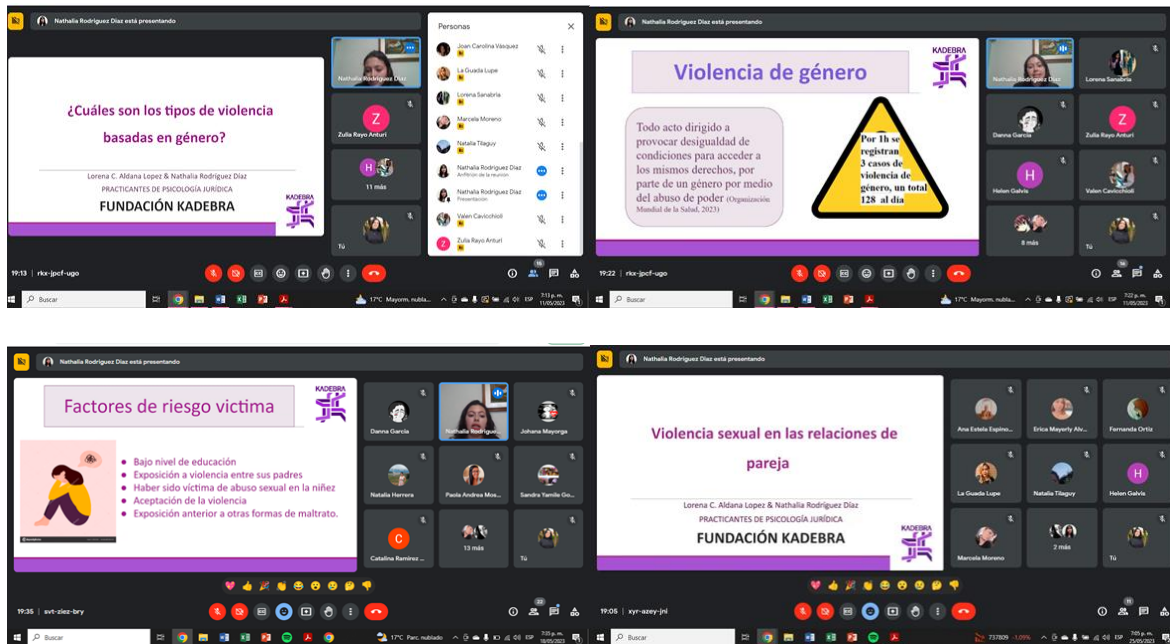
Nathalia Rodriguez Díaz está presentando

¿Cuáles son los tipos de violencia basadas en género?

Lorena C. Aldana Lopez & Nathalia Rodriguez Díaz
PRACTICANTES DE PSICOLOGÍA JURÍDICA
FUNDACIÓN KADEBRA

KADEBRA

Nathalia Rodriguez Díaz
Z
Zulia Rayo Anturi
H
11 más
Tú

Personas
Joan Carolina Vasquez
La Guada Lupe
Lorena Sanabria
Marcela Moreno
Natalia Tilaguy
Nathalia Rodriguez Díaz
Anfitrión de la reunión
Nathalia Rodriguez Díaz
Presentación
Valen Cavicchioli
Zulia Rayo Anturi

19:13 | rkx-jpcf-ugo
16

Buscar
17°C Mayorm. nubla...
ESP
7:13 p. m.
11/05/2023

Nathalia Rodriguez Díaz está presentando

Violencia de género

KADEBRA

Todo acto dirigido a provocar desigualdad de condiciones para acceder a los mismos derechos, por parte de un género por medio del abuso de poder (Organización Mundial de la Salud, 2023)

Por 1h se registran 3 casos de violencia de género, un total 128 al dia

Nathalia Rodriguez Díaz
Lorena Sanabria
Danna Garcia
Z
Zulia Rayo Anturi
H
Helen Galvis
Valen Cavicchioli
8 más
Tú

19:22 | rkx-jpcf-ugo
16

Buscar
17°C Mayorm. nubla...
ESP
7:22 p. m.
11/05/2023

Nathalia Rodriguez Díaz está presentando

Factores de riesgo victima

KADEBRA

Bajo nivel de educación
Exposición a violencia entre sus padres
Haber sido víctima de abuso sexual en la niñez
Aceptación de la violencia
Exposición anterior a otras formas de maltrato.

Danna Garcia
Nathalia Rodrigu...
Johana Mayorga
Natalia Herrera
Paola Andrea Mos...
Sandra Yamile Go...
C
Catalina Ramirez ...
13 más
Tú

19:35 | avt-ziez-bry
22

Buscar
17°C Parc. nublado
ESP
7:35 p. m.
18/05/2023

Nathalia Rodriguez Díaz está presentando

Violencia sexual en las relaciones de pareja

Lorena C. Aldana Lopez & Nathalia Rodriguez Díaz
PRACTICANTES DE PSICOLOGÍA JURÍDICA
FUNDACIÓN KADEBRA

KADEBRA

Ana Estela Espino...
Erica Mayerly Alv...
Fernanda Ortiz
La Guada Lupe
Natalia Tilaguy
H
Helen Galvis
Marcela Moreno
2 más
Tú

19:05 | xyr-azey-jni
11

Buscar
737809 -1,09%
ESP
7:05 p. m.
25/05/2023